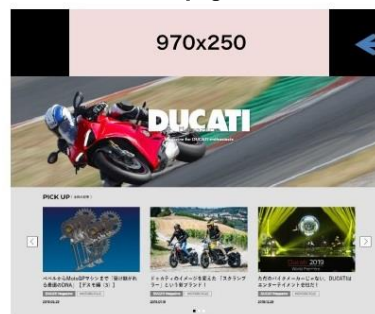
970x250

DUCATI

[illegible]

PICK UP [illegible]

ベベルからMotoGPマシンまで「最け継がれる最速のDNA」【デスモ編（3）】

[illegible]

ドゥカティのイメージを変えた「スクランブラー」という新ブランド！

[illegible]

DUCATI 2019

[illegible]

九州のバイクメーカーながら、DUCATIはエンターテイメントを出した！

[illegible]